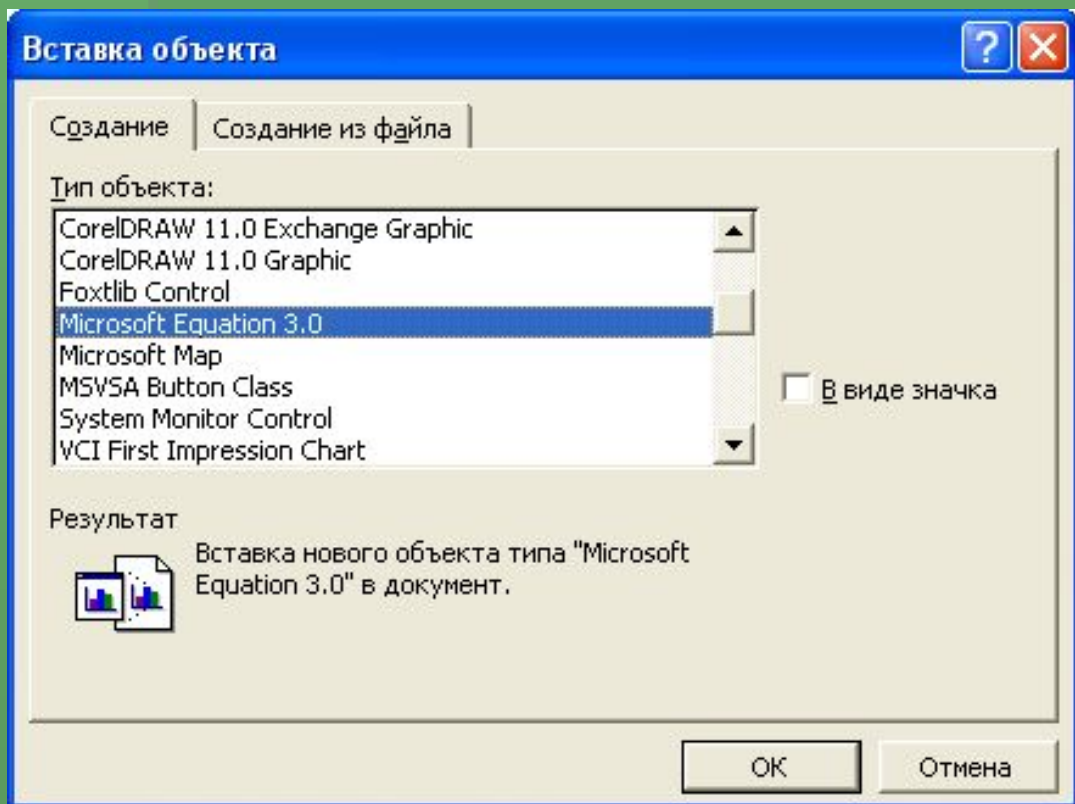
Вставка объекта

Создание | Создание из файла

Тип объекта:

CorelDRAW 11.0 Exchange Graphic
CorelDRAW 11.0 Graphic
Foxtlib Control
Microsoft Equation 3.0
Microsoft Map
MSVSA Button Class
System Monitor Control
VCI First Impression Chart

В виде значка

Результат

Вставка нового объекта типа "Microsoft Equation 3.0" в документ.

OK

Отмена